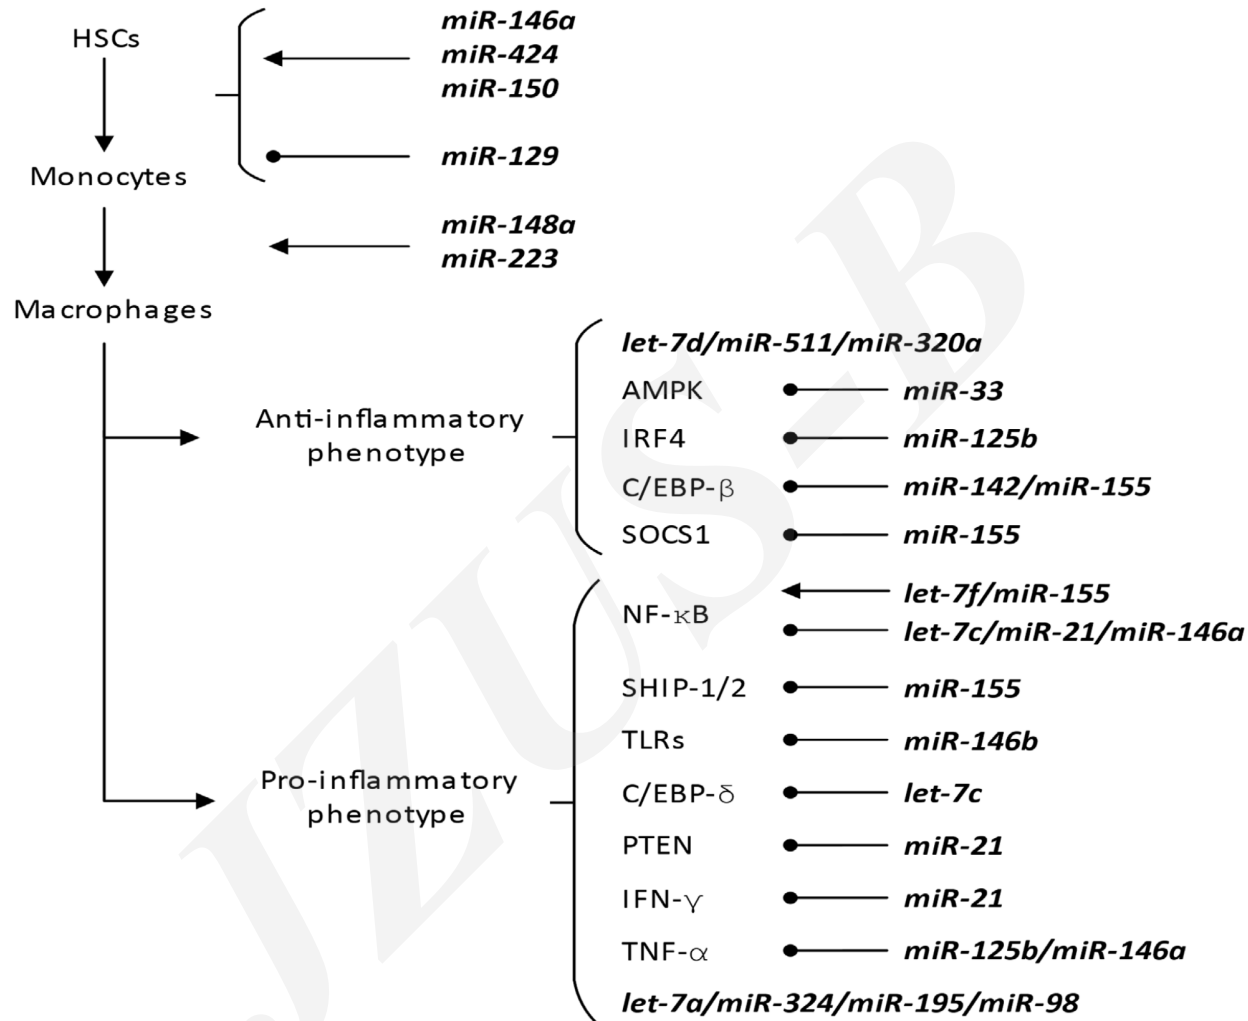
HSCs

miR-146a
miR-424
miR-150

miR-129

Monocytes

miR-148a
miR-223

Macrophages

Anti-inflammatory phenotype

let-7d/miR-511/miR-320a
AMPK miR-33
IRF4 miR-125b
C/EBP-$\beta$ miR-142/miR-155
SOCS1 miR-155

Pro-inflammatory phenotype

NF-$\kappa$B let-7f/miR-155
let-7c/miR-21/miR-146a
SHIP-1/2 miR-155
TLRs miR-146b
C/EBP-$\delta$ let-7c
PTEN miR-21
IFN-$\gamma$ miR-21
TNF-$\alpha$ miR-125b/miR-146a
let-7a/miR-324/miR-195/miR-98

JZUS-B